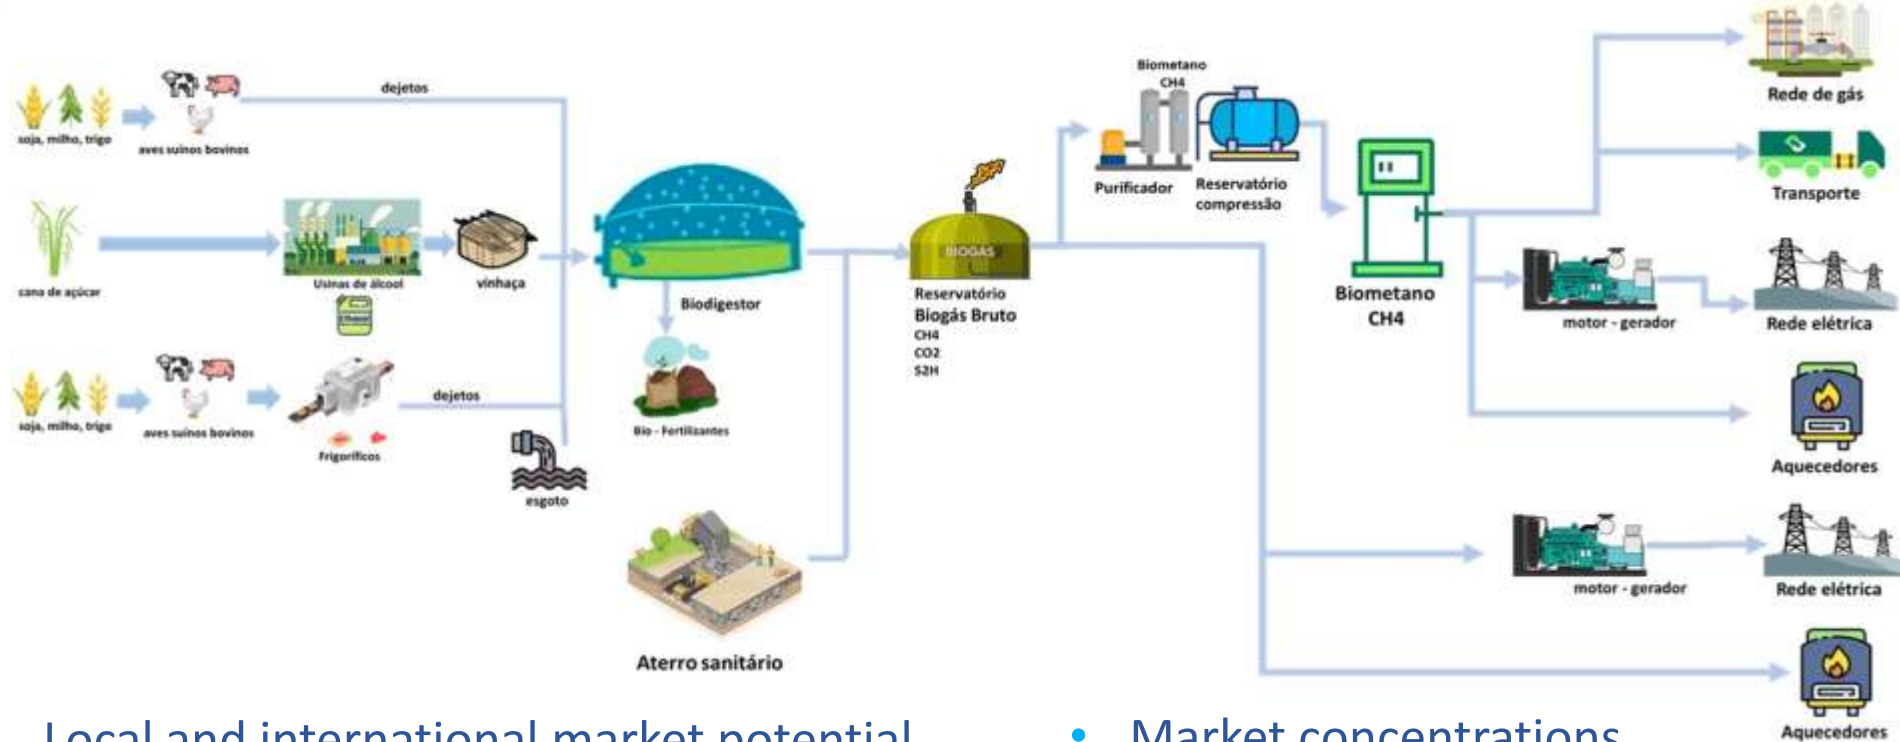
soja, milho, trigo

aves suínos bovinos

dejetos

cana de açúcar

Usinas de álcool

vinhaça

soja, milho, trigo

aves suínos bovinos

Frigoríficos

dejetos

esgoto

Biodigestor

Bio - Fertilizantes

Aterro sanitário

BIOGÁS

Reservatório Biogás Bruto
CH4
CO2
S2H

Biometano CH4

Purificador

Reservatório compressão

Biometano CH4

Rede de gás

Transporte

motor - gerador

Rede elétrica

Aquecedores

motor - gerador

Rede elétrica

Aquecedores

Local and international market potential

• Market concentrations